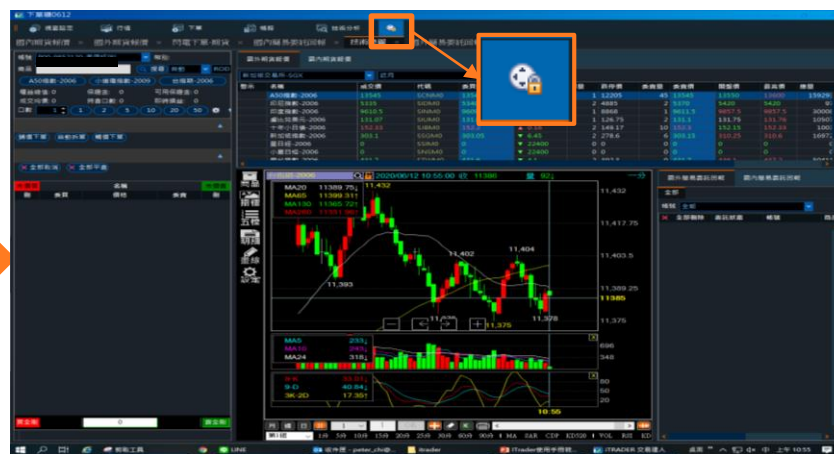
下單機0612

國內期貨報價 | 國內期貨報價 | 閃電下單-期貨 | 國內帳務委託回報 | 技術分析 | 國外帳務委託回報

國內期貨報價 | 國外期貨報價

名稱 | 成交價 | 代碼
A50指數-2006 | 13545
印度指數-2006 | 5105
印尼指數-2006 | 9610.5
歐台指數-2006 | 131.07
十年小日本-2006 | 152.13
新加坡指數-2006 | 303.1
星日經-2006
小星日經-2006

MA20 11389.75
MA60 11389.31
MA130 11365.72
MA260 11331.80

2020/06/12 10:55:00 收 11380

11,432
11,417.75
11,404
11,403.5
11,402
11,393
11,389.25
11,385
11,375
11,378

MA5
MA10
MA20

10:55

國內帳務委託回報 | 國外帳務委託回報

全部

LINE

上午 10:55